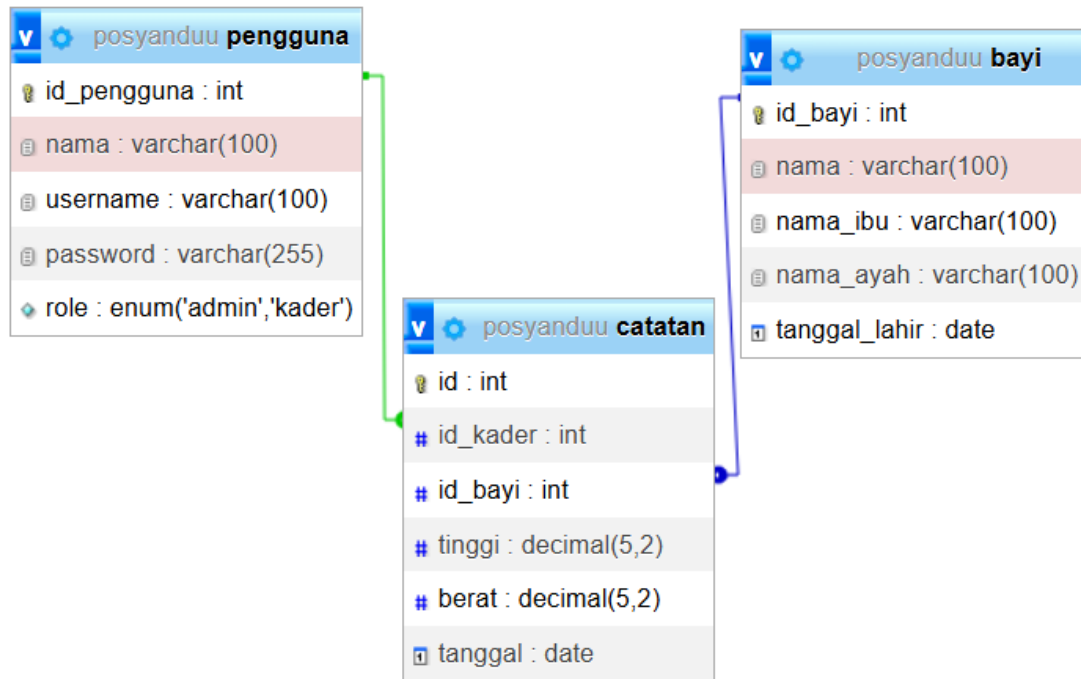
v posyanduu pengguna
id_pengguna : int
nama : varchar(100)
username : varchar(100)
password : varchar(255)
role : enum('admin','kader')

v posyanduu catatan
id : int
id_kader : int
id_bayi : int
tinggi : decimal(5,2)
berat : decimal(5,2)
tanggal : date

v posyanduu bayi
id_bayi : int
nama : varchar(100)
nama_ibu : varchar(100)
nama_ayah : varchar(100)
tanggal_lahir : date